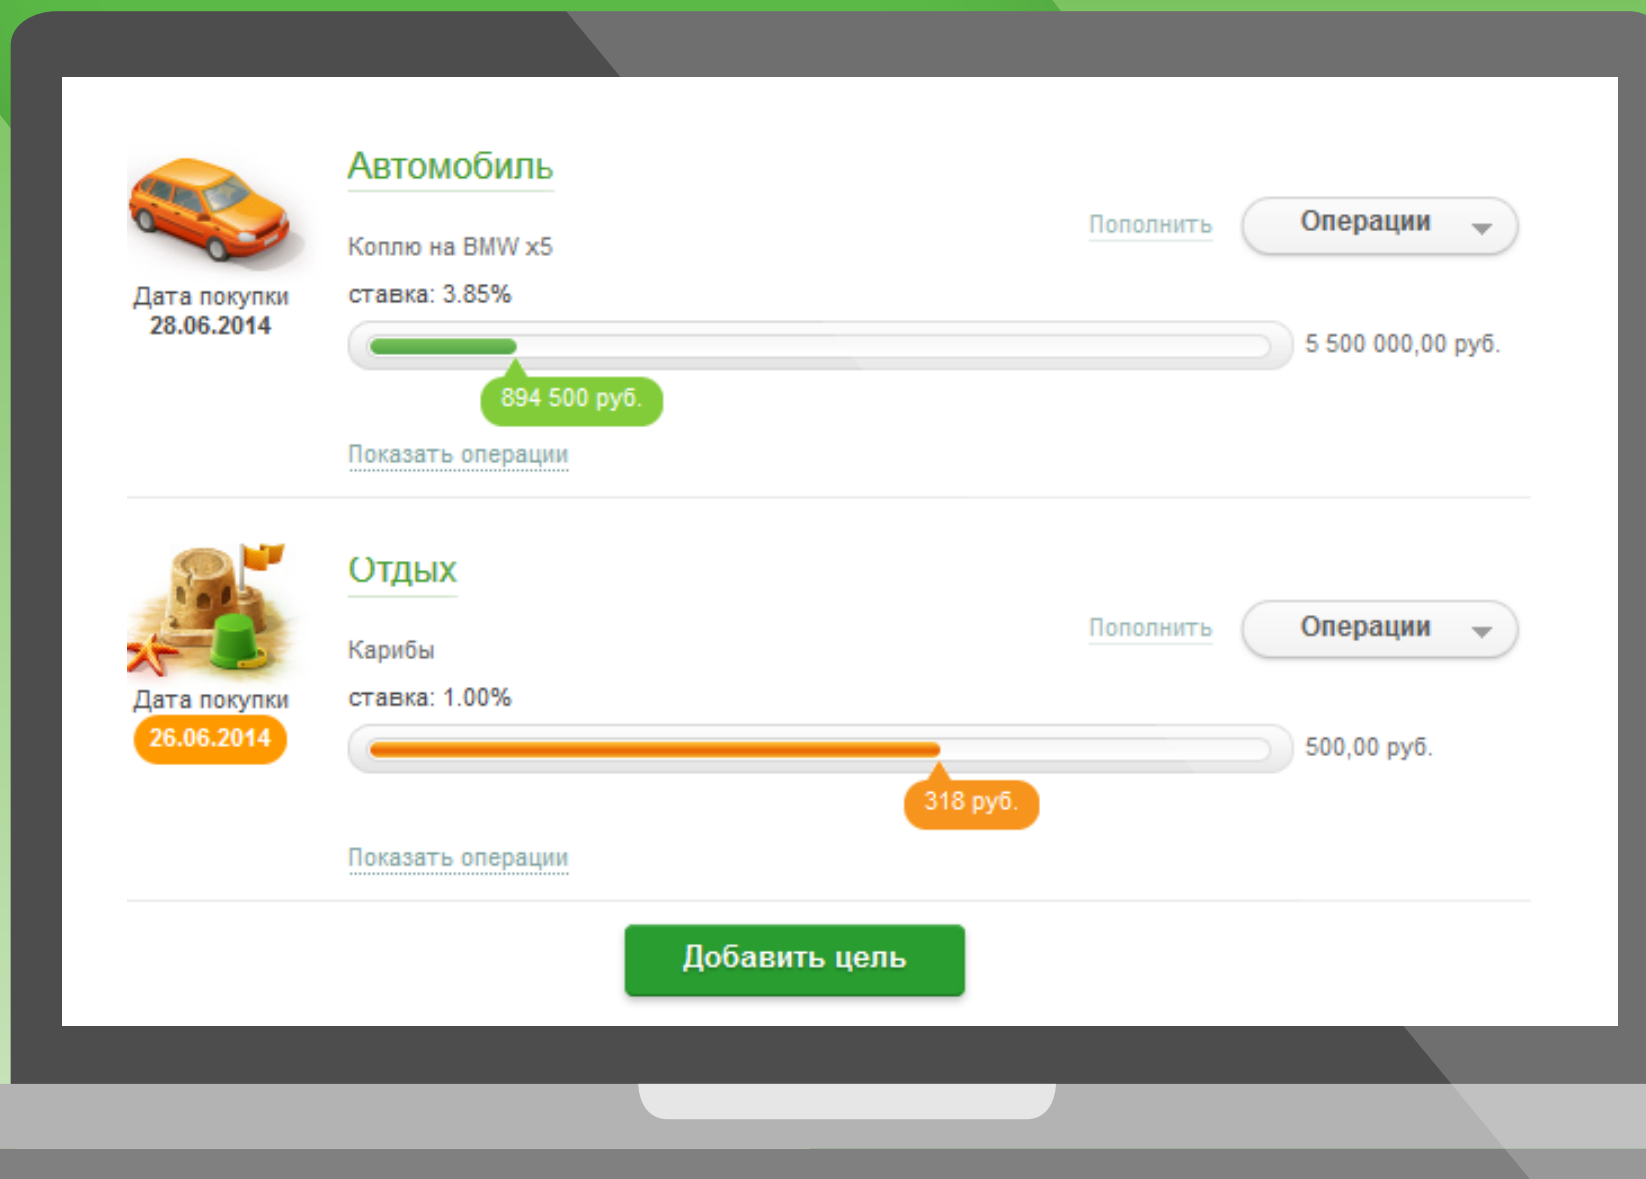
Автомобиль

Коплю на BMW x5

Пополнить

Операции

Дата покупки
28.06.2014

ставка: 3.85%

5 500 000,00 руб.

894 500 руб.

Показать операции

Отдых

Карибы

Пополнить

Операции

Дата покупки
26.06.2014

ставка: 1.00%

500,00 руб.

318 руб.

Показать операции

Добавить цель